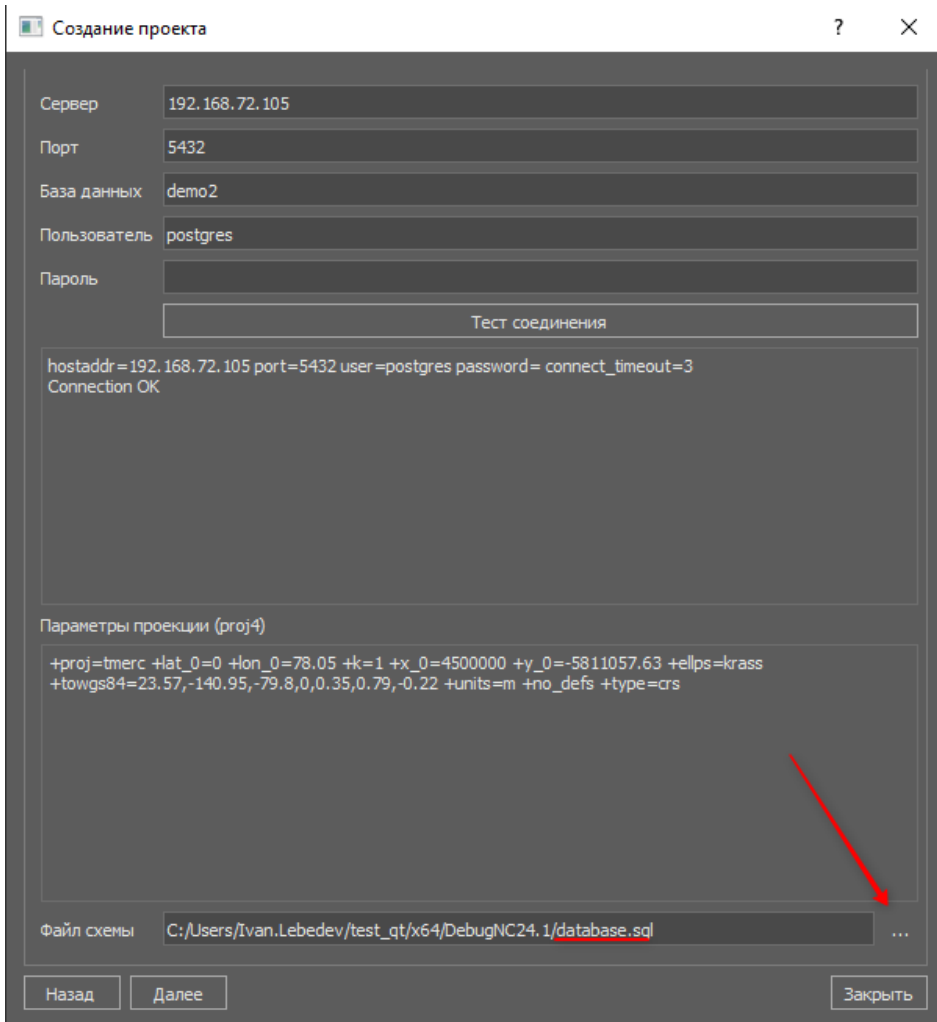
Создание проекта ? ×

Сервер 192.168.72.105

Порт 5432

База данных demo2

Пользователь postgres

Пароль

Тест соединения

hostaddr=192.168.72.105 port=5432 user=postgres password= connect_timeout=3
Connection OK

Параметры проекции (proj4)

+proj=tmerc +lat_0=0 +lon_0=78.05 +k=1 +x_0=4500000 +y_0=-5811057.63 +ellps=krass +towgs84=23.57,-140.95,-79.8,0,0.35,0.79,-0.22 +units=m +no_defs +type=crs

Файл схемы C:/Users/Ivan.Lebedev/test_qt/x64/DebugNC24.1/database.sql ...

Назад Далее Закрыть